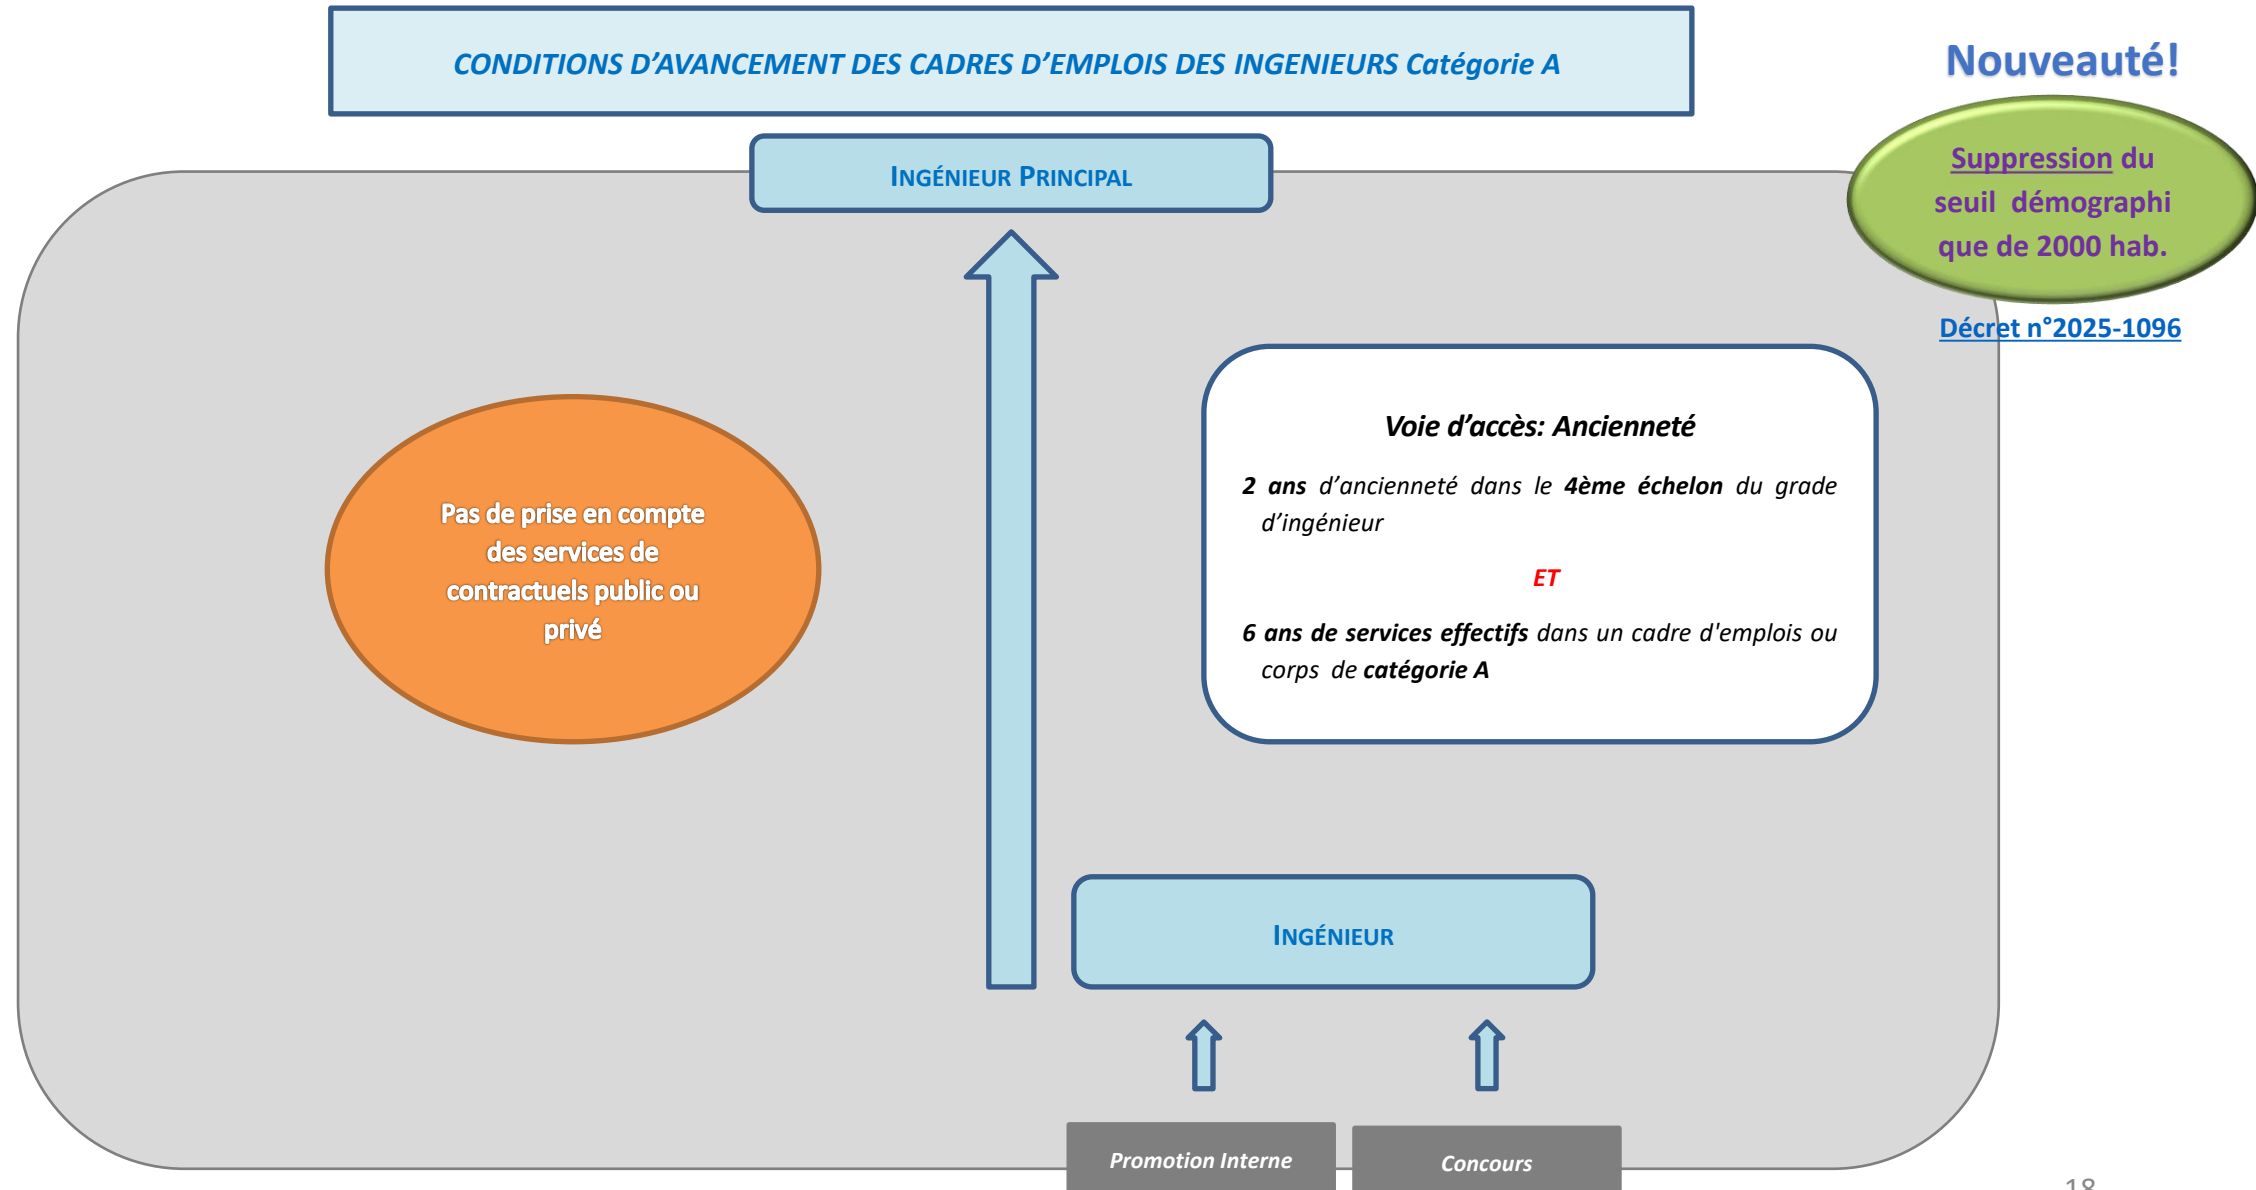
CONDITIONS D'AVANCEMENT DES CADRES D'EMPLOIS DES INGENIEURS Catégorie A

Nouveauté!

Suppression du seuil démographique de 2000 hab.

Décret n°2025-1096

INGÉNIEUR PRINCIPAL

Pas de prise en compte des services de contractuels public ou privé

Voie d'accès: Ancienneté

2 ans d'ancienneté dans le 4ème échelon du grade d'ingénieur

ET

6 ans de services effectifs dans un cadre d'emplois ou corps de catégorie A

INGÉNIEUR

Promotion Interne

Concours

18